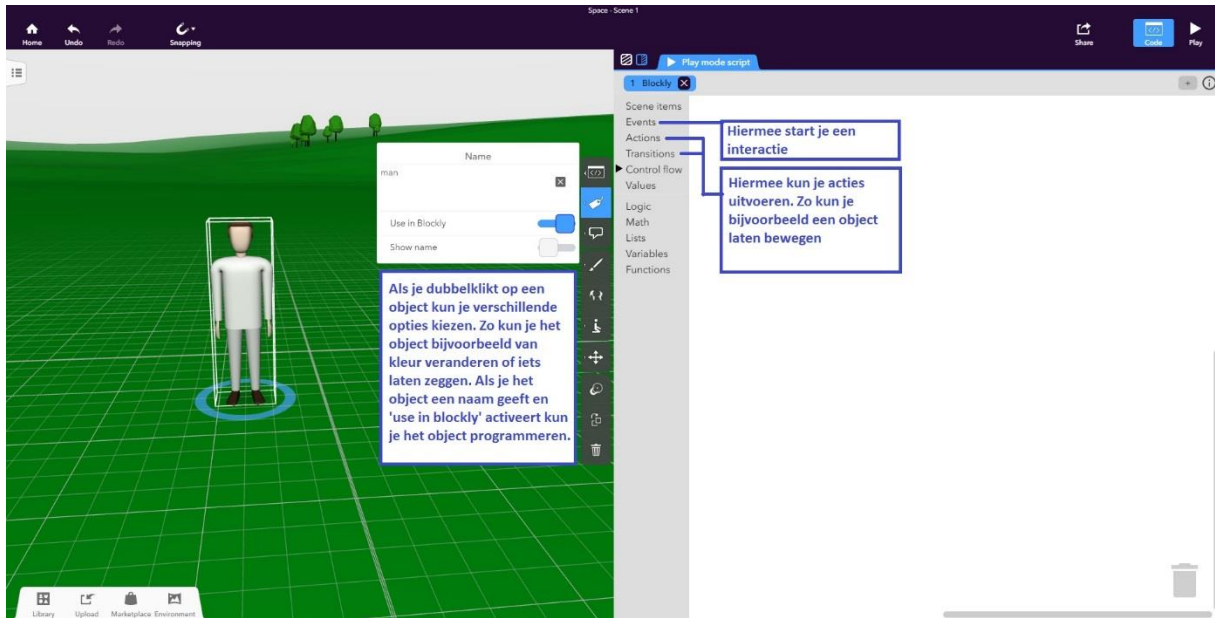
Space - Scene 1

Home Undo Redo Snapping

Share Code Play

Play mode script

1 Blockly

Scene items
Events
Actions
Transitions
Control flow
Values
Logic
Math
Lists
Variables
Functions

Hiermee start je een interactie

Hiermee kun je acties uitvoeren. Zo kun je bijvoorbeeld een object laten bewegen

Name
man
Use in Blockly
Show name

Als je dubbelklikt op een object kun je verschillende opties kiezen. Zo kun je het object bijvoorbeeld van kleur veranderen of iets laten zeggen. Als je het object een naam geeft en 'use in blockly' activeert kun je het object programmeren.

Library Upload Marketplace Environment